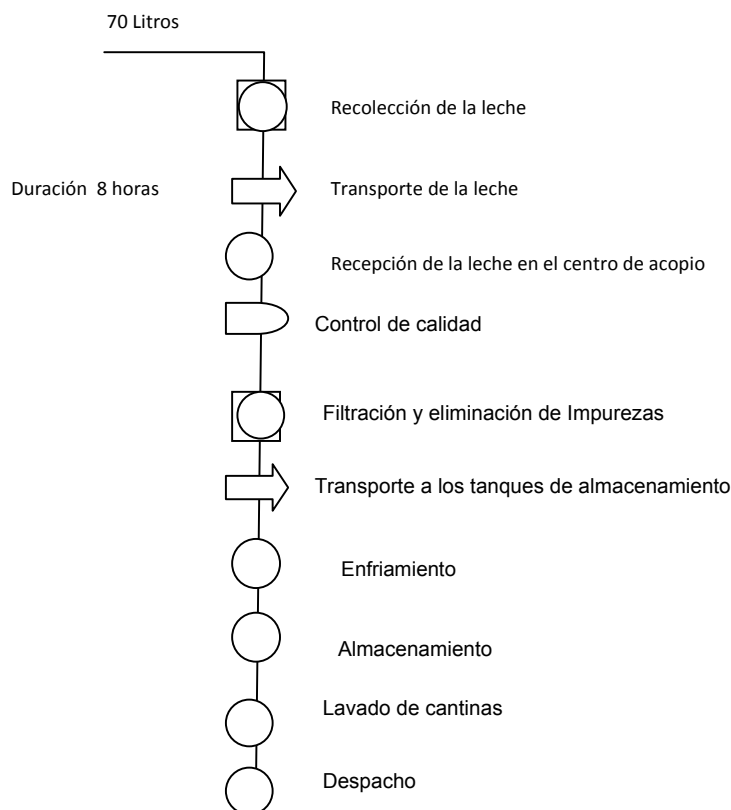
70 Litros

Recolección de la leche

Duración 8 horas

Transporte de la leche

Recepción de la leche en el centro de acopio

Control de calidad

Filtración y eliminación de Impurezas

Transporte a los tanques de almacenamiento

Enfriamiento

Almacenamiento

Lavado de cantinas

Despacho